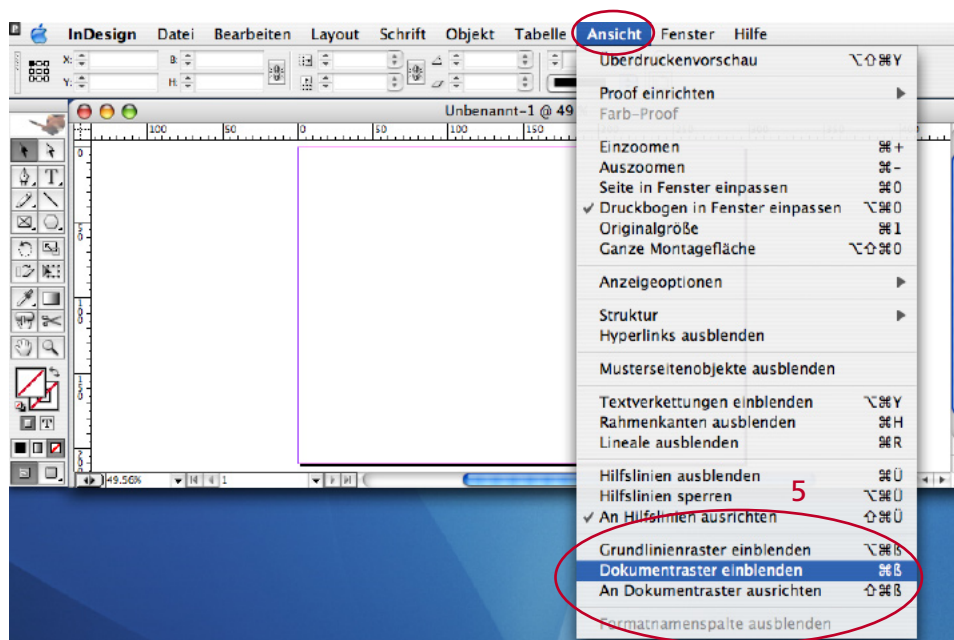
InDesign Datei Bearbeiten Layout Schrift Objekt Tabelle Ansicht Fenster Hilfe

X: Y: B: H:

Unbenannt-1 @ 49

100 50 0 50 100 150

49.56% 1

Überdruckenvorschau ⌥⇧⌘Y
Proof einrichten ▶
Farb-Proof
Einzoomen ⌘+
Auszoomen ⌘-
Seite in Fenster einpassen ⌘0
✓ Druckbogen in Fenster einpassen ⌥⌘0
Originalgröße ⌘1
Ganze Montagefläche ⌥⇧⌘0
Anzeigeoptionen ▶
Struktur ▶
Hyperlinks ausblenden
Musterseitenobjekte ausblenden
Textverkettungen einblenden ⌥⌘Y
Rahmenkanten ausblenden ⌘H
Lineale ausblenden ⌘R
Hilfslinien ausblenden ⌘Ü
Hilfslinien sperren ⌥⌘Ü
✓ An Hilfslinien ausrichten ⇧⌘Ü
Grundlinienraster einblenden ⌥⌘ß
Dokumentraster einblenden ⌘ß
An Dokumentraster ausrichten ⇧⌘ß
Formatnamenspalte ausblenden

5